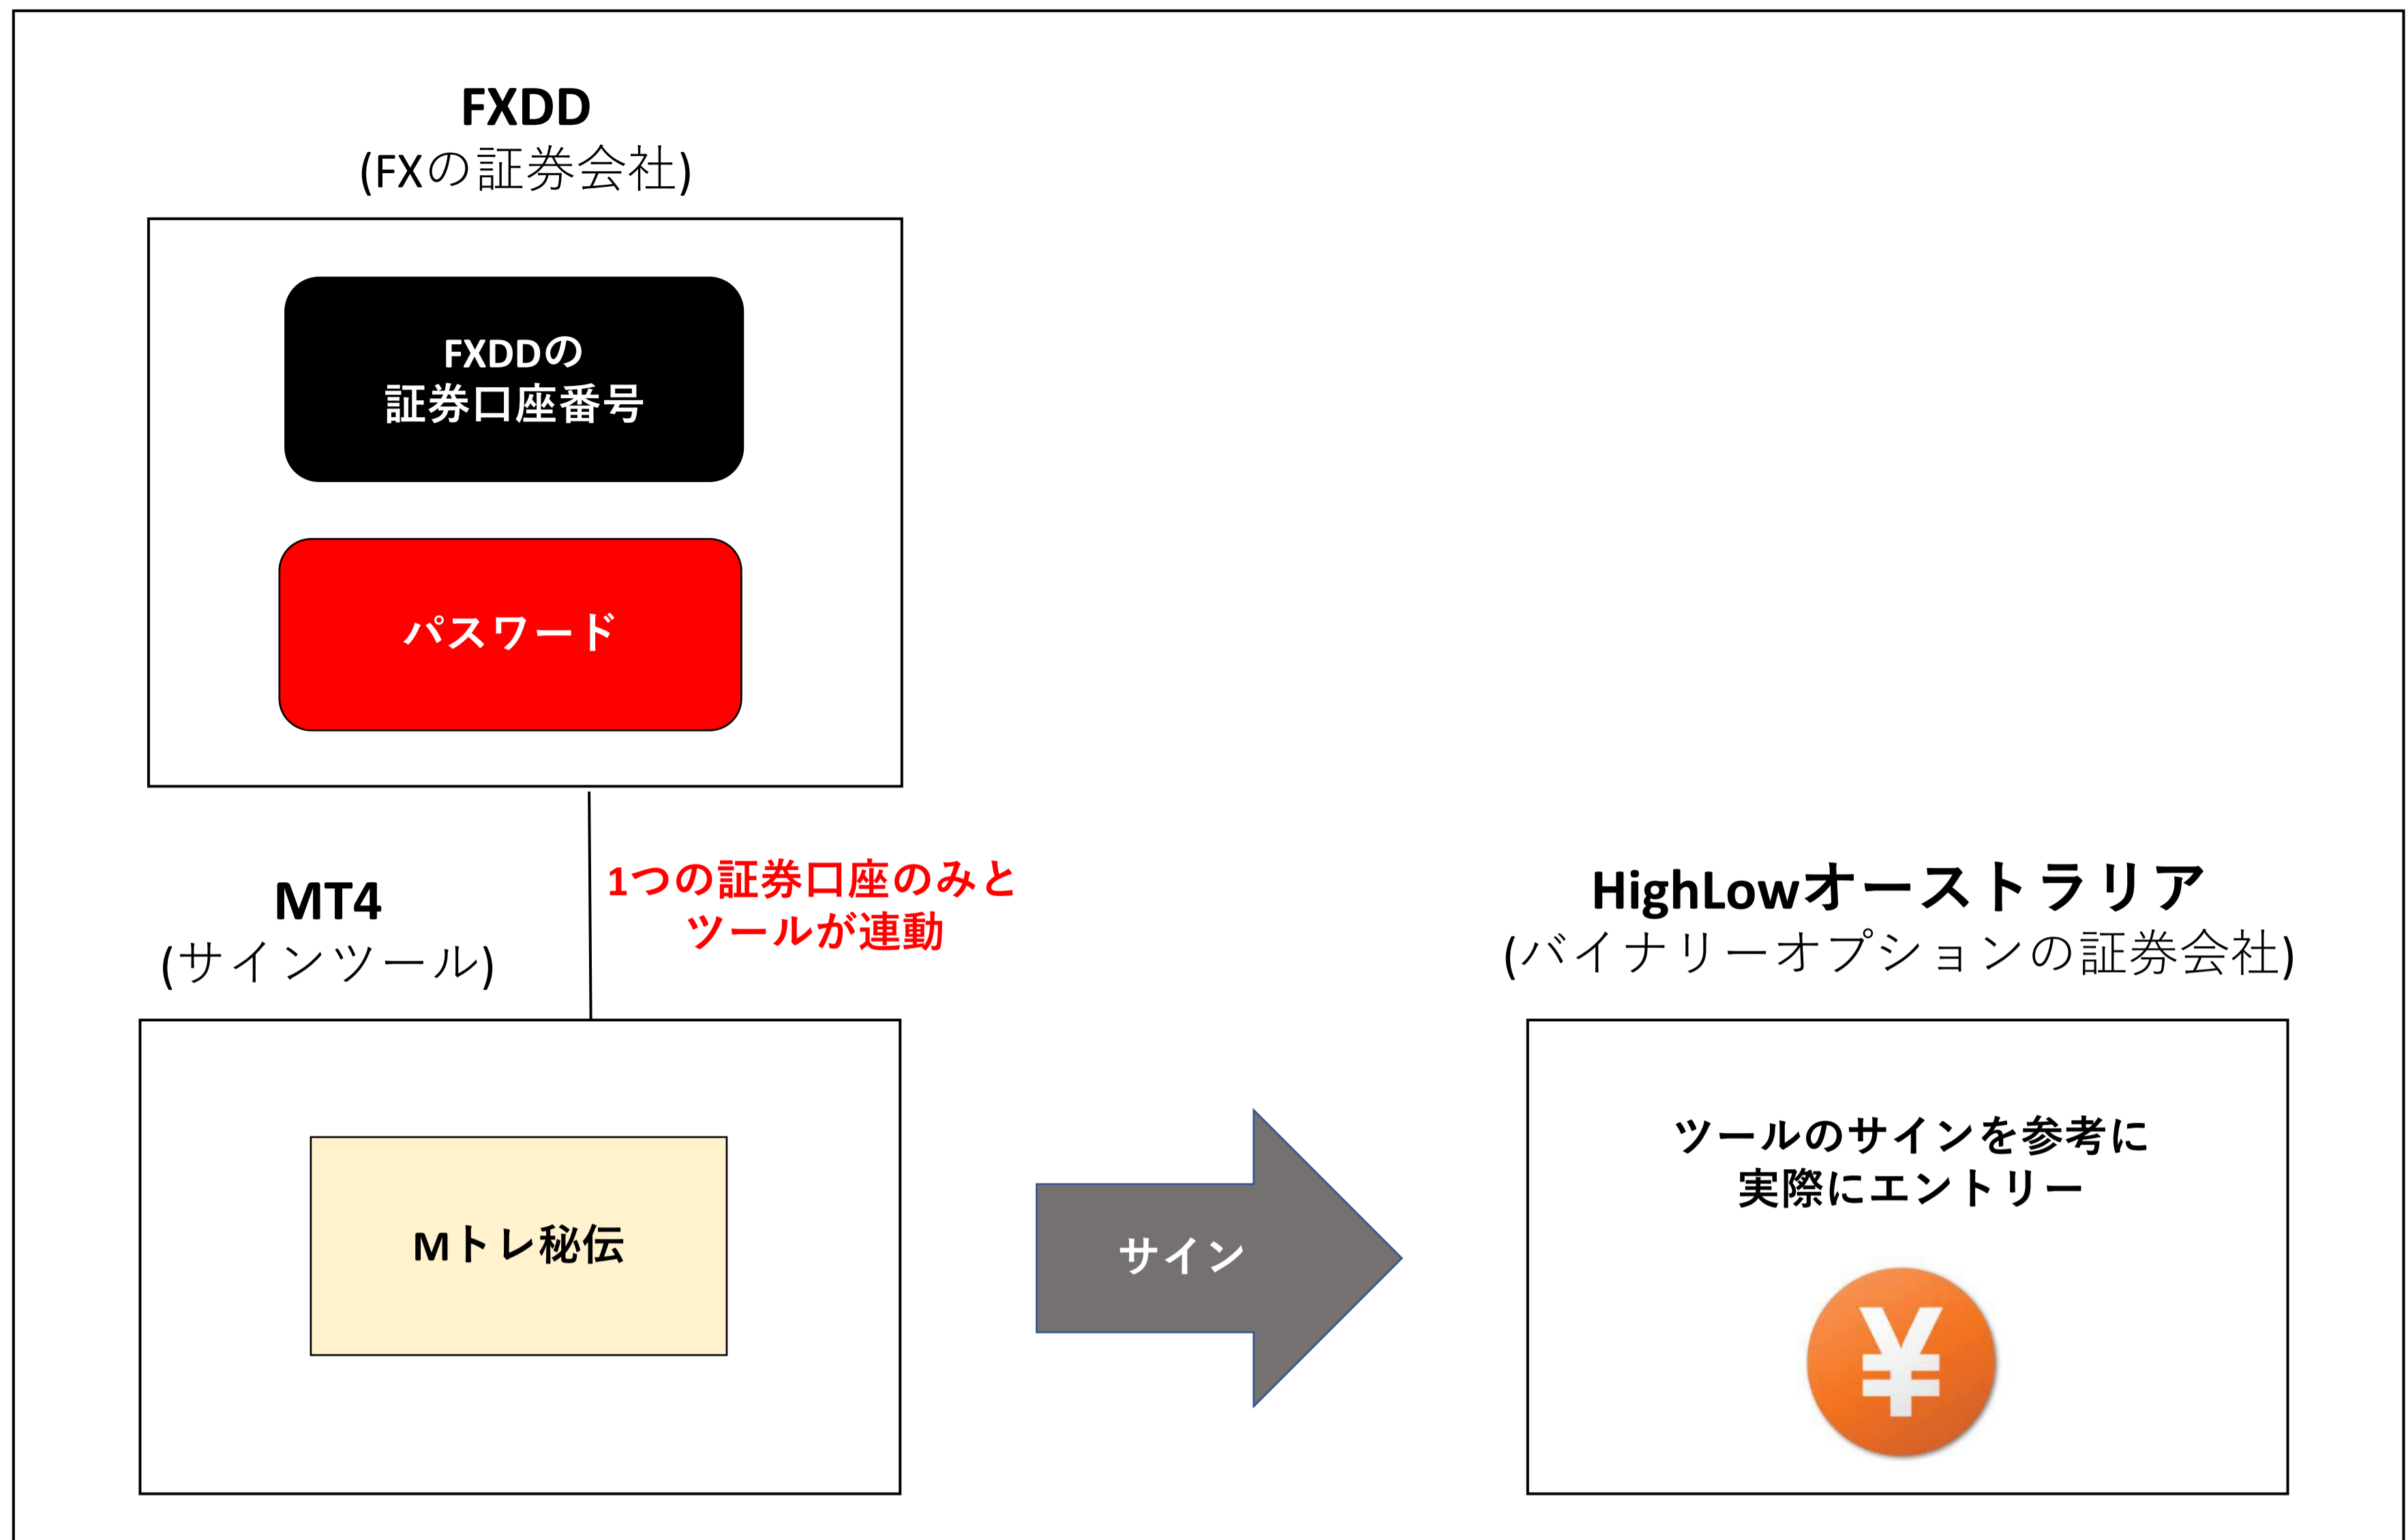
FXDD
(FXの証券会社)

FXDDの
証券口座番号

パスワード

1つの証券口座のみと
ツールが連動

MT4
(サインツール)

Mトレ秘伝

サイン

HighLowオーストラリア
(バイナリーオプションの証券会社)

ツールのサインを参考に
実際にエントリー

¥